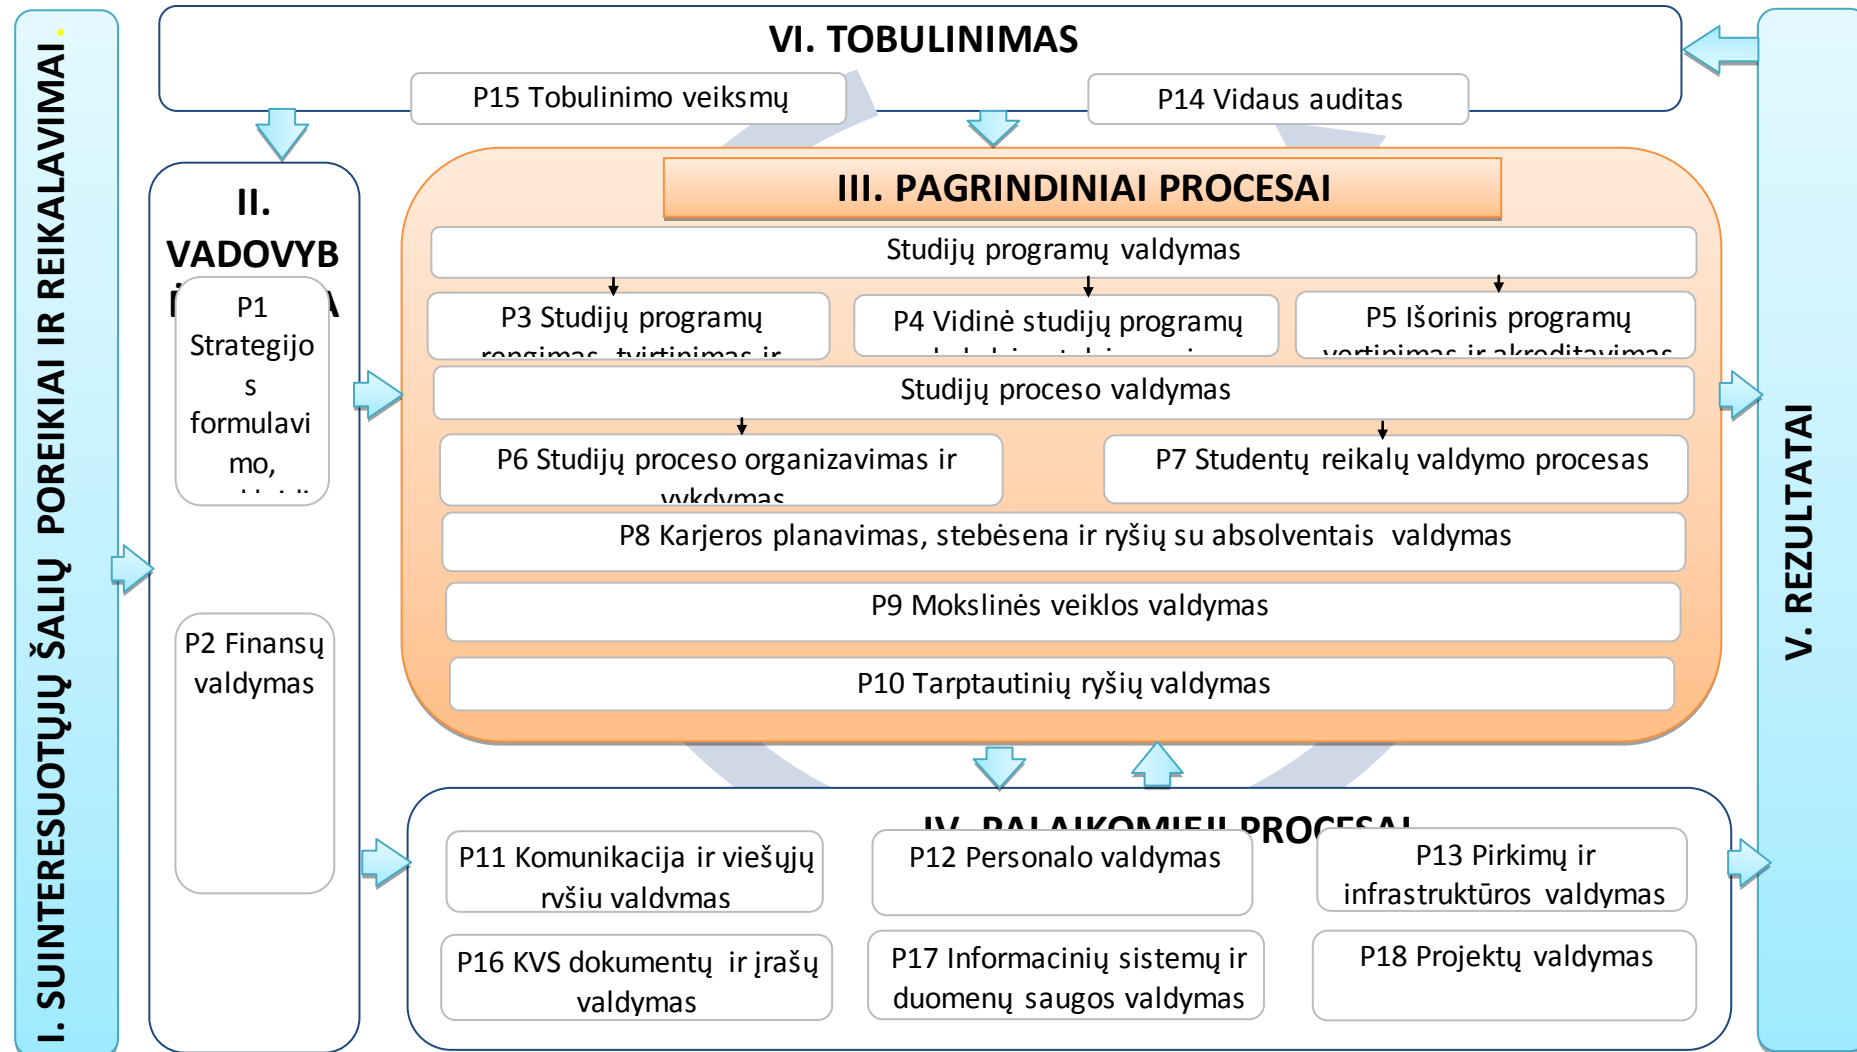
I. SUINTERESUOTŲJŲ ŠALIŲ POREIKIAI IR REIKALAVIMAI

VI. TOBULINIMAS

P15 Tobulinimo veiksmų

P14 Vidaus auditas

II. VADOVYB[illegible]

P1 Strategijos formulavimo, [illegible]

P2 Finansų valdymas

III. PAGRINDINIAI PROCESAI

Studijų programų valdymas

P3 Studijų programų rengimas, tvirtinimas ir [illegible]

P4 Vidinė studijų programų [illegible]

P5 Išorinis programų vertinimas ir akreditavimas

Studijų proceso valdymas

P6 Studijų proceso organizavimas ir vykdymas

P7 Studentų reikalų valdymo procesas

P8 Karjeros planavimas, stebėsena ir ryšių su absolventais valdymas

P9 Mokslinės veiklos valdymas

P10 Tarptautinių ryšių valdymas

IV. PALAIKOMIEJI PROCESAI

P11 Komunikacija ir viešųjų ryšių valdymas

P12 Personalo valdymas

P13 Pirkimų ir infrastruktūros valdymas

P16 KVS dokumentų ir įrašų valdymas

P17 Informacinių sistemų ir duomenų saugos valdymas

P18 Projektų valdymas

V. REZULTATAI